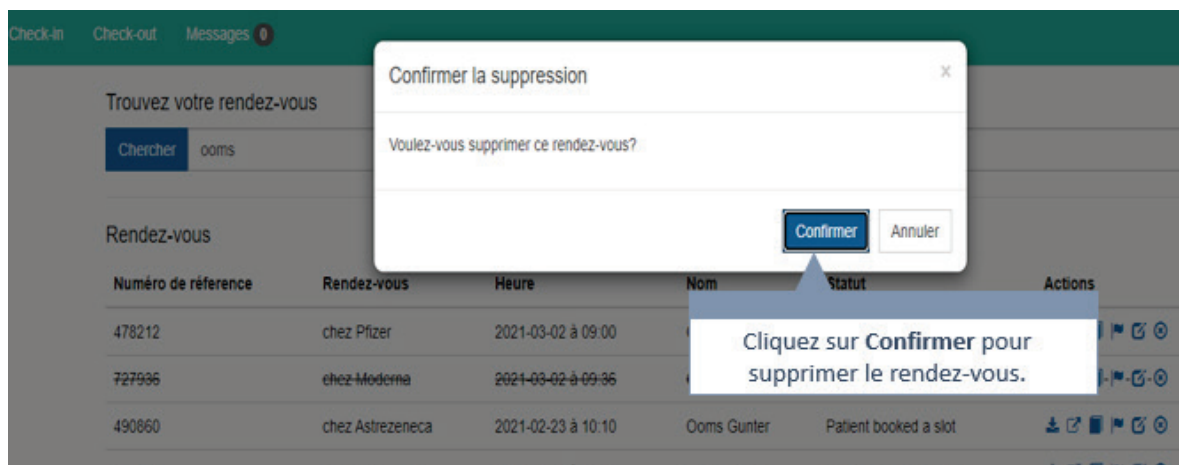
Check-in Check-out Messages 0

Confirmer la suppression ×

Voulez-vous supprimer ce rendez-vous?

Confirmer Annuler

Trouvez votre rendez-vous

Chercher ooms

Rendez-vous

| Numéro de réference | Rendez-vous | Heure | Nom | Statut | Actions |
|---|---|---|---|---|---|
| 478212 | chez Pfizer | 2021-03-02 à 09:00 | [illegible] | | |
| 727936 | chez Moderna | 2021-03-02 à 09:36 | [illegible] | | |
| 490860 | chez Astrezeneca | 2021-02-23 à 10:10 | Ooms Gunter | Patient booked a slot | |

Cliquez sur **Confirmer** pour supprimer le rendez-vous.